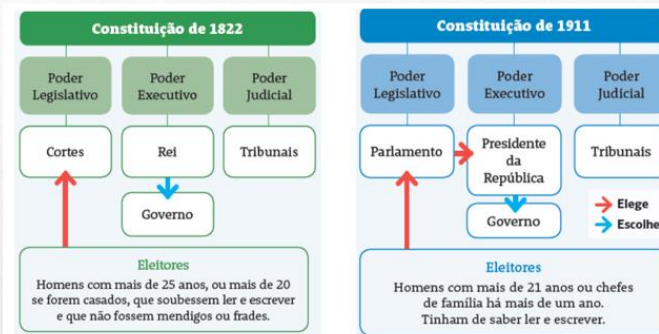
Constituição de 1822

Poder Legislativo

Poder Executivo

Poder Judicial

Cortes

Rei

Tribunais

Governo

Eleitores

Homens com mais de 25 anos, ou mais de 20 se forem casados, que soubessem ler e escrever e que não fossem mendigos ou frades.

Constituição de 1911

Poder Legislativo

Poder Executivo

Poder Judicial

Parlamento

Presidente da República

Tribunais

Governo

Elege

Escolhe

Eleitores

Homens com mais de 21 anos ou chefes de família há mais de um ano. Tinham de saber ler e escrever.